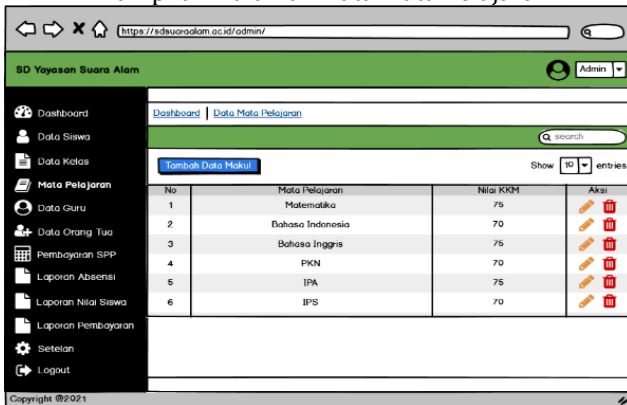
https://sdsuaraalam.ac.id/admin/

SD Yayasan Suara Alam

Admin

Dashboard
Data Siswa
Data Kelas
Mata Pelajaran
Data Guru
Data Orang Tua
Pembayaran SPP
Laporan Absensi
Laporan Nilai Siswa
Laporan Pembayaran
Setelan
Logout

Dashboard | Data Mata Pelajaran

search

Tambah Data Makul

Show 10 entries

| No | Mata Pelajaran | Nilai KKM | Aksi |
|---|---|---|---|
| 1 | Matematika | 75 | |
| 2 | Bahasa Indonesia | 70 | |
| 3 | Bahasa Inggris | 70 | |
| 4 | PKN | 70 | |
| 5 | IPA | 75 | |
| 6 | IPS | 70 | |

Copyright @2021